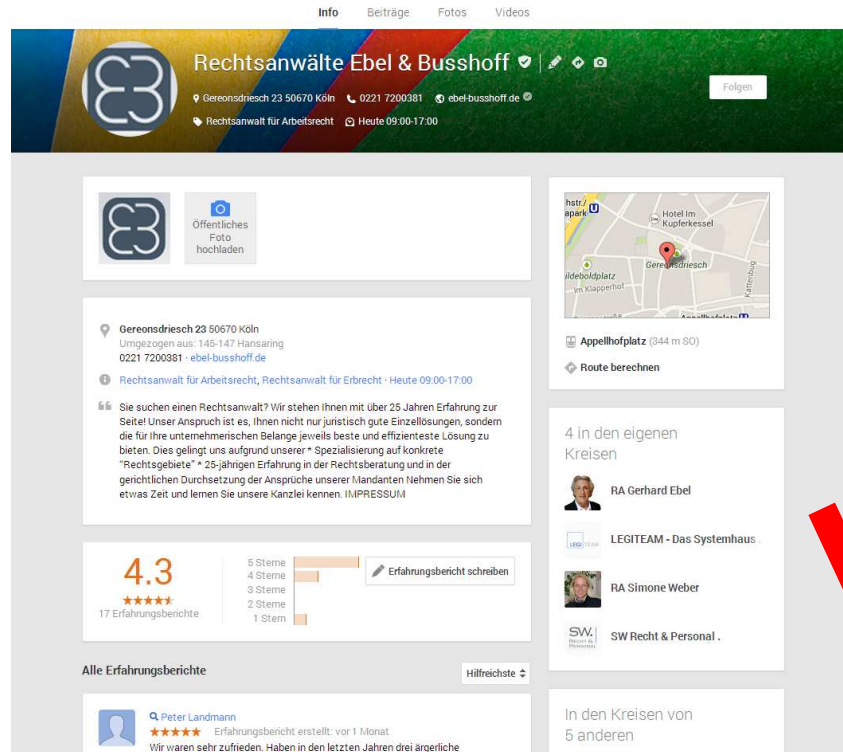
Info Beiträge Fotos Videos

Rechtsanwälte Ebel & Busshoff

Gereonsdriesch 23 50670 Köln 0221 7200381 ebel-busshoff.de

Rechtsanwalt für Arbeitsrecht Heute 09:00-17:00

Folgen

Öffentliches Foto hochladen

Gereonsdriesch 23 50670 Köln
Umgezogen aus: 145-147 Hansaring
0221 7200381 · ebel-busshoff.de

Rechtsanwalt für Arbeitsrecht, Rechtsanwalt für Erbrecht · Heute 09:00-17:00

Sie suchen einen Rechtsanwalt? Wir stehen Ihnen mit über 25 Jahren Erfahrung zur Seite! Unser Anspruch ist es, Ihnen nicht nur juristisch gute Einzellösungen, sondern die für Ihre unternehmerischen Belange jeweils beste und effizienteste Lösung zu bieten. Dies gelingt uns aufgrund unserer * Spezialisierung auf konkrete "Rechtsgebiete" * 25-jährigen Erfahrung in der Rechtsberatung und in der gerichtlichen Durchsetzung der Ansprüche unserer Mandanten Nehmen Sie sich etwas Zeit und lernen Sie unsere Kanzlei kennen. IMPRESSUM

4.3
★★★★★
17 Erfahrungsberichte

5 Sterne
4 Sterne
3 Sterne
2 Sterne
1 Stern

Erfahrungsbericht schreiben

Alle Erfahrungsberichte

Hilfreichste

Peter Landmann
★★★★★ Erfahrungsbericht erstellt: vor 1 Monat
Wir waren sehr zufrieden. Haben in den letzten Jahren drei ärgerliche

Hotel Im Kupferkessel
Gereonsdriesch
Heldeboldplatz
Im Klapperhof
Appellhofplatz

Appellhofplatz (344 m SO)

Route berechnen

4 in den eigenen Kreisen

RA Gerhard Ebel

LEGITEAM - Das Systemhaus .

RA Simone Weber

SW Recht & Personal .

In den Kreisen von 5 anderen